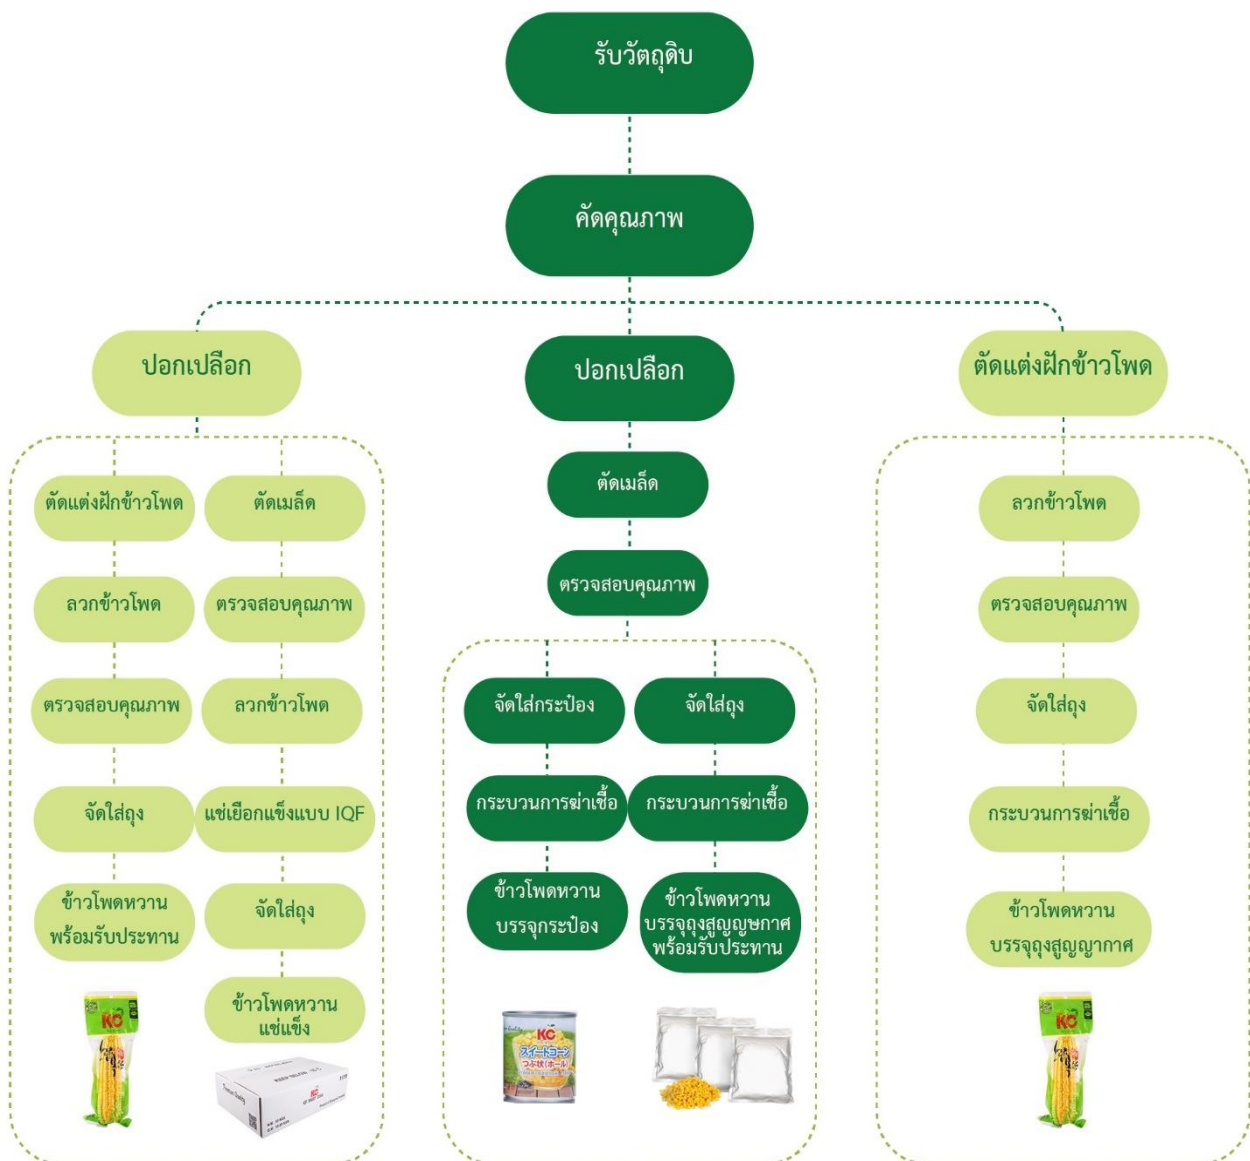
รับวัตถุดิบ

คัดคุณภาพ

ปอกเปลือก

ตัดแต่งฝักข้าวโพด

ลวกข้าวโพด

ตรวจสอบคุณภาพ

จัดใส่ถุง

ข้าวโพดหวาน พร้อมรับประทาน

KC

ตัดเมล็ด

ตรวจสอบคุณภาพ

ลวกข้าวโพด

แช่เยือกแข็งแบบ IQF

จัดใส่ถุง

ข้าวโพดหวาน แช่แข็ง

KC

ปอกเปลือก

ตัดเมล็ด

ตรวจสอบคุณภาพ

จัดใส่กระป๋อง

กระบวนการฆ่าเชื้อ

ข้าวโพดหวาน บรรจุกระป๋อง

KC

スイートコーン

จัดใส่ถุง

กระบวนการฆ่าเชื้อ

ข้าวโพดหวาน บรรจุถุงสูญญญากาศ พร้อมรับประทาน

ตัดแต่งฝักข้าวโพด

ลวกข้าวโพด

ตรวจสอบคุณภาพ

จัดใส่ถุง

กระบวนการฆ่าเชื้อ

ข้าวโพดหวาน บรรจุถุงสูญญากาศ

KC